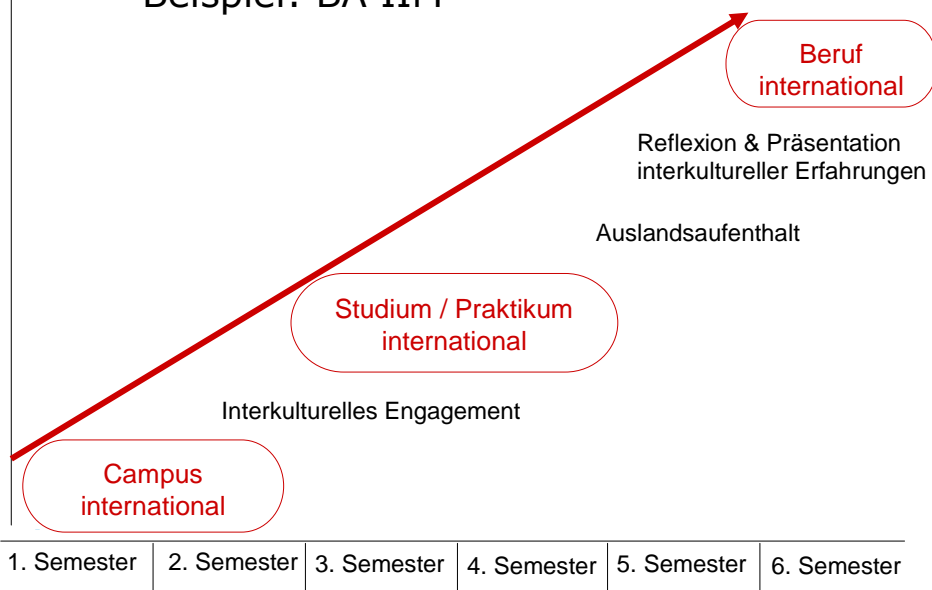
Beispiel: BA IIM

Beruf international

Reflexion & Präsentation interkultureller Erfahrungen

Auslandsaufenthalt

Studium / Praktikum international

Interkulturelles Engagement

Campus international

| 1. Semester | 2. Semester | 3. Semester | 4. Semester | 5. Semester | 6. Semester |
|---|---|---|---|---|---|